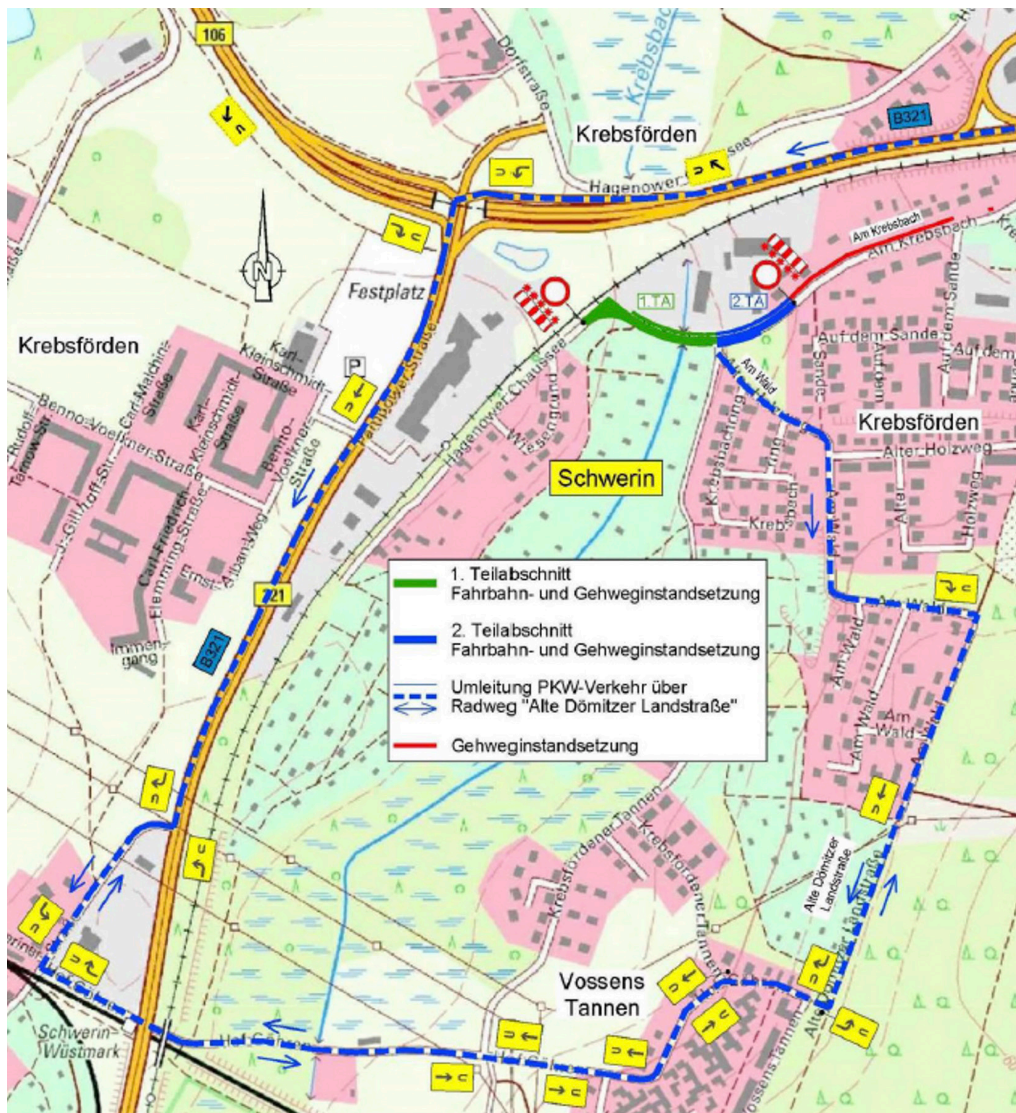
106
Krebsbach
Dorfstraße
Krebsförden
B321
Hagenower Chaussee
Am Krebsbach
Am Krebsbach
Festplatz
1.TA
2.TA
Auf dem Sande
Auf dem Sande
Krebsförden
Karl-Kleinschmidt-Straße
P
Rudolf-Tarnow-Str.
Carl-Malchin-Straße
Benno-Voelkner-Straße
Karl-Kleinschmidt-Straße
Benno-Voelkner-Straße
Hagenower Straße
Hagenower Chaussee
Wiesengrund
Am Wald
Krebsförden
Alter Holzweg
Schwerin
Krebsbachring
Krebsbach
J.-Gillhoff-Str.
Carl-Friedrich-Flemming-Straße
Ernst-Alban-Weg
B21
Immengang
B321
1. Teilabschnitt Fahrbahn- und Gehweginstandsetzung
2. Teilabschnitt Fahrbahn- und Gehweginstandsetzung
Umleitung PKW-Verkehr über Radweg "Alte Dömitzer Landstraße"
Gehweginstandsetzung
Am Wald
Am Wald
Krebsfördener Tannen
Krebsfördener Tannen
Alte Dömitzer Landstraße
Vossens Tannen
Vossens Tannen
Schwerin-Wüstmark